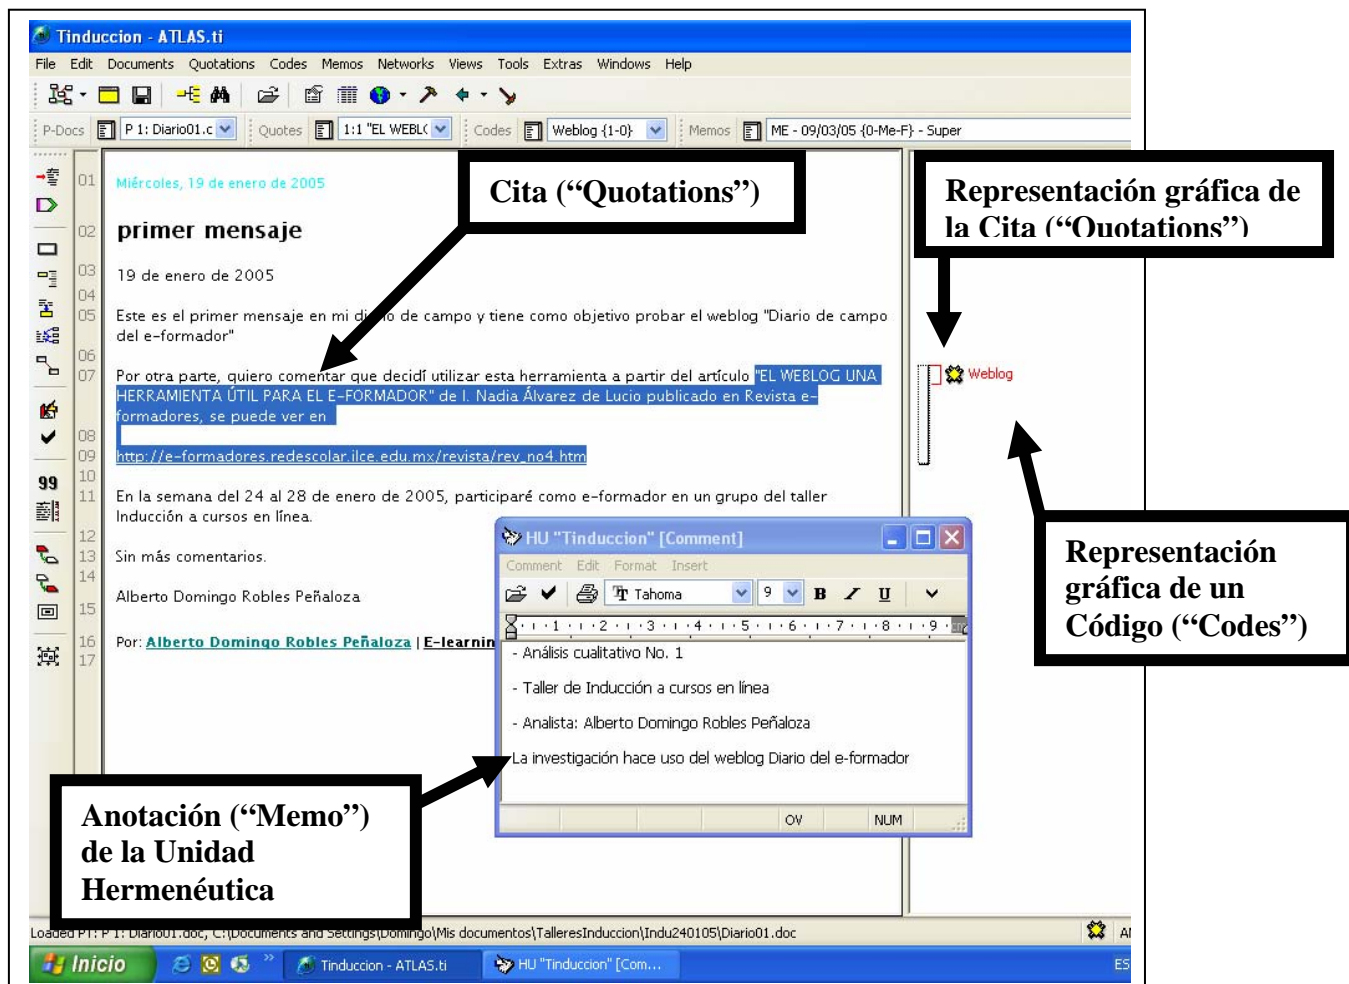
Tinduccion - ATLAS.ti

File Edit Documents Quotations Codes Memos Networks Views Tools Extras Windows Help

P-Docs P 1: Diario01.c Quotes 1:1 "EL WEBL( Codes Weblog {1-0} Memos ME - 09/03/05 {0-Me-F} - Super

01 Miércoles, 19 de enero de 2005

02 primer mensaje

03 19 de enero de 2005

04

05 Este es el primer mensaje en mi di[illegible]o de campo y tiene como objetivo probar el weblog "Diario de campo del e-formador"

06

07 Por otra parte, quiero comentar que decidí utilizar esta herramienta a partir del artículo "EL WEBLOG UNA HERRAMIENTA ÚTIL PARA EL E-FORMADOR" de I. Nadia Álvarez de Lucio publicado en Revista e-formadores, se puede ver en

08

09 http://e-formadores.redescolar.ilce.edu.mx/revista/rev_no4.htm

10

11 En la semana del 24 al 28 de enero de 2005, participaré como e-formador en un grupo del taller Inducción a cursos en línea.

12

13 Sin más comentarios.

14

15 Alberto Domingo Robles Peñaloza

16 Por: Alberto Domingo Robles Peñaloza | E-learnin

17

Cita (“Quotations”)

Representación gráfica de la Cita (“Quotations”)

Weblog

Representación gráfica de un Código (“Codes”)

HU "Tinduccion" [Comment]

Comment Edit Format Insert

Tahoma 9 B I U

- Análisis cualitativo No. 1

- Taller de Inducción a cursos en línea

- Analista: Alberto Domingo Robles Peñaloza

La investigación hace uso del weblog Diario del e-formador

OV NUM

Anotación (“Memo”) de la Unidad Hermenéutica

Loaded P1: P 1: Diario01.doc, C:\Documents and Settings\Domingo\Mis documentos\TalleresInduccion\Indu240105\Diario01.doc

Inicio Tinduccion - ATLAS.ti HU "Tinduccion" [Com... ES